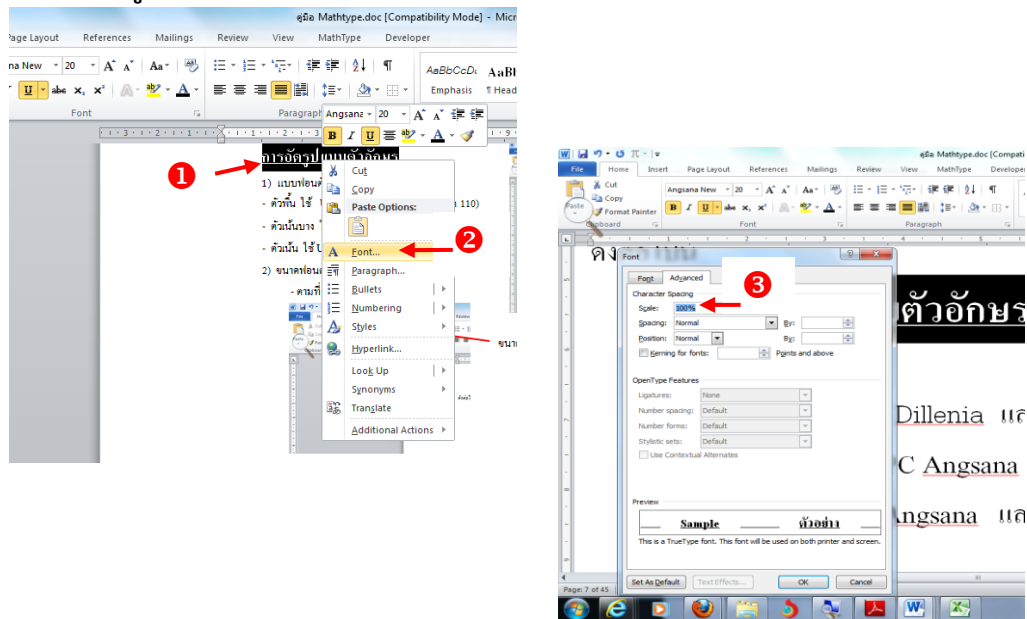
คู่มือ Mathtype.doc [Compatibility Mode] - Micr

Page Layout References Mailings Review View MathType Developer

na New 20 A A Aa

U abe x, x²

AaBbCcDd AaBl
Emphasis ¶ Head

Font Paragraph

Angsana 20 A A
B I U

การจัดรูปแบบตัวอักษร

❶

1) แบบฟอนต์

- ตัวพื้น ใช้ 110)

- ตัวเน้นบาง

- ตัวเน้น ใช้

2) ขนาดฟอนต์

- ตามที่

Cut
Copy
Paste Options:

Font...
Paragraph...
Bullets
Numbering
Styles
Hyperlink...
Look Up
Synonyms
Translate
Additional Actions

❷

ขนา

คู่มือ Mathtype.doc [Compatibi

File Home Insert Page Layout References Mailings Review View MathType Develope

Cut
Copy
Format Painter
Paste
Clipboard

Angsana New 20
B I U abe x, x²
Font
Paragraph

Font

Font Advanced

❸

Character Spacing
Scale: 100%
Spacing: Normal By:
Position: Normal By:
Kerning for fonts: Points and above

OpenType Features
Ligatures: None
Number spacing: Default
Number forms: Default
Stylistic sets: Default
Use Contextual Alternates

Preview
Sample ตัวอย่าง
This is a TrueType font. This font will be used on both printer and screen.

Set As Default Text Effects... OK Cancel

ตัวอักษร

Dillenia แล

C Angsana

Angsana แล

Page: 7 of 45